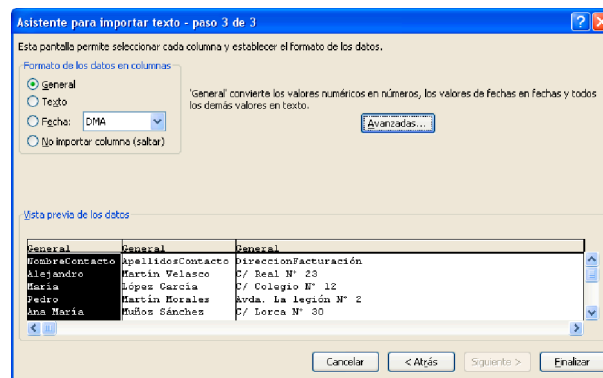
Asistente para importar texto - paso 3 de 3

Esta pantalla permite seleccionar cada columna y establecer el formato de los datos.

Formato de los datos en columnas
General
Texto
Fecha: DMA
No importar columna (saltar)

'General' convierte los valores numéricos en números, los valores de fechas en fechas y todos los demás valores en texto.

Avanzadas...

Vista previa de los datos

| General | General | General |
|---|---|---|
| NombreContacto | ApellidosContacto | DireccionFacturación |
| Alejandro | Martín Velasco | C/ Real Nº 23 |
| María | López García | C/ Colegio Nº 12 |
| Pedro | Martín Morales | Avda. La legión Nº 2 |
| Ana María | Muños Sánches | C/ Lorca Nº 30 |

Cancelar
< Atrás
Siguiente >
Finalizar